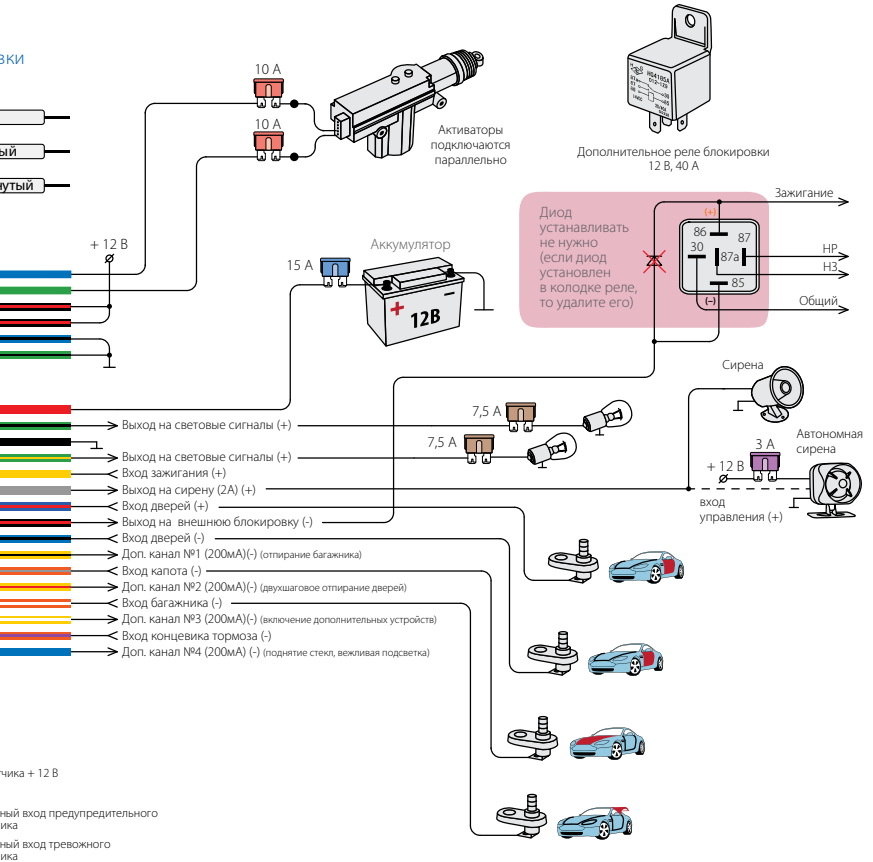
вки

ый

утый

10 A

10 A

Активаторы подключаются параллельно

Дополнительное реле блокировки 12 В, 40 А

+ 12 В

15 А

Аккумулятор

12В

Диод устанавливать не нужно (если диод установлен в колодке реле, то удалите его)

Зажигание

(+)

86

87

30

87a

85

(–)

НР

НЗ

Общий

Сирена

7,5 А

7,5 А

Выход на световые сигналы (+)

Выход на световые сигналы (+)

Вход зажигания (+)

Выход на сирену (2А) (+)

Вход дверей (+)

Выход на внешнюю блокировку (-)

Вход дверей (-)

Доп. канал №1 (200мА)(-) (отпирание багажника)

Вход капота (-)

Доп. канал №2 (200мА)(-) (двухшаговое отпирание дверей)

Вход багажника (-)

Доп. канал №3 (200мА)(-) (включение дополнительных устройств)

Вход концевика тормоза (-)

Доп. канал №4 (200мА) (-) (поднятие стекл, вежливая подсветка)

+ 12 В

3 А

Автономная сирена

вход управления (+)

чика + 12 В

ный вход предупредительного ика

ный вход тревожного